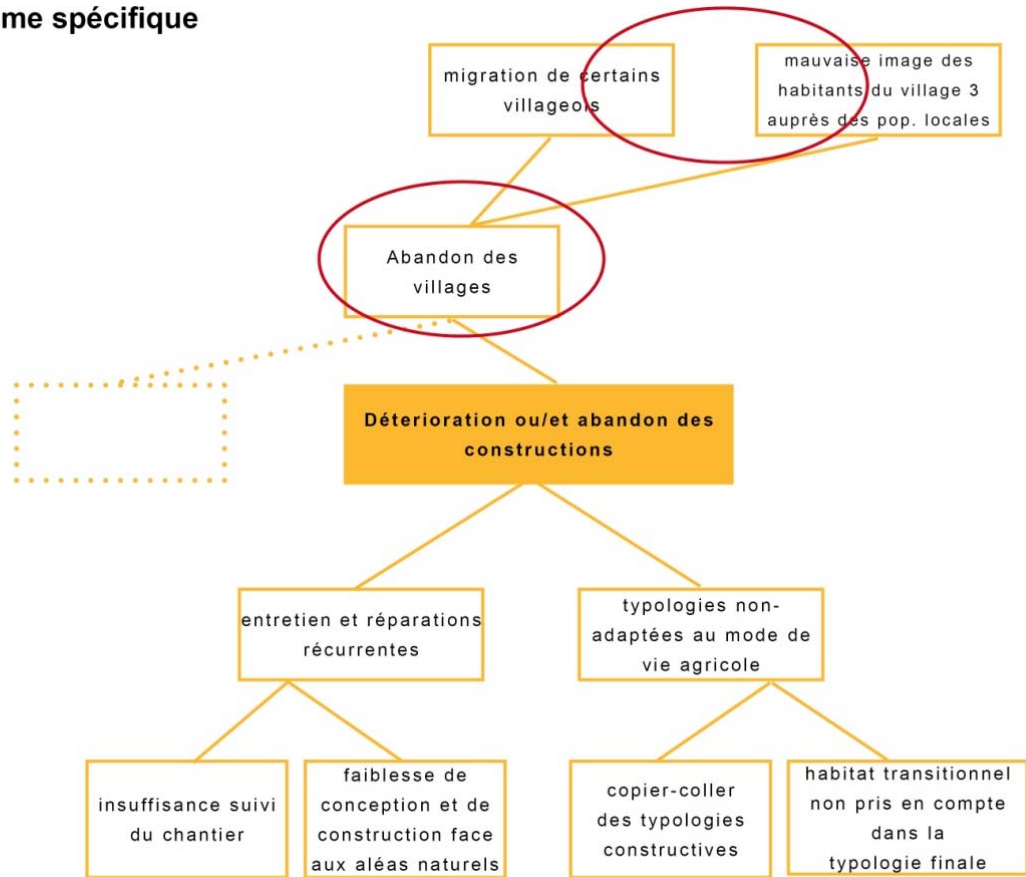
me spécifique

migration de certains villageois

mauvaise image des habitants du village 3 auprès des pop. locales

Abandon des villages

Déterioration ou/et abandon des constructions

entretien et réparations récurrentes

typologies non-adaptées au mode de vie agricole

insuffisance suivi du chantier

faiblesse de conception et de construction face aux aléas naturels

copier-coller des typologies constructives

habitat transitionnel non pris en compte dans la typologie finale